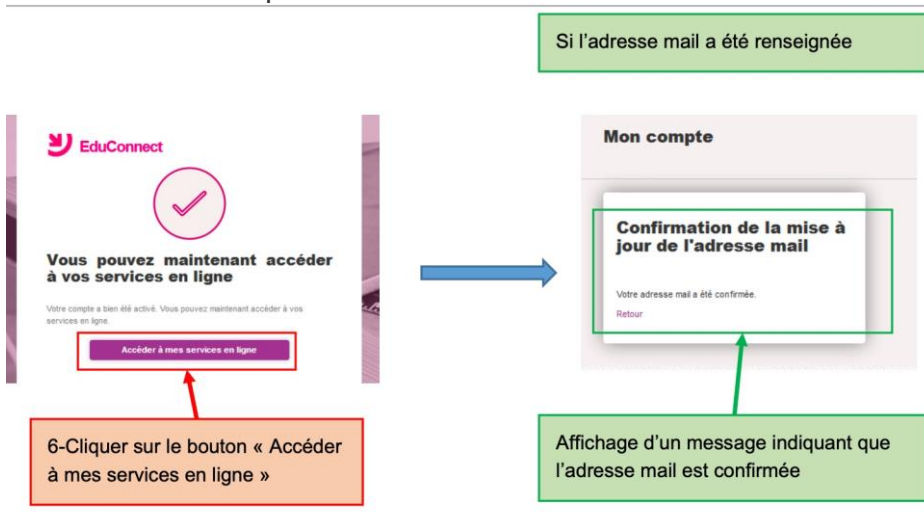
Si l'adresse mail a été renseignée

EduConnect

Vous pouvez maintenant accéder à vos services en ligne

Votre compte a bien été activé. Vous pouvez maintenant accéder à vos services en ligne.

Accéder à mes services en ligne

6-Cliquer sur le bouton « Accéder à mes services en ligne »

Mon compte

Confirmation de la mise à jour de l'adresse mail

Votre adresse mail a été confirmée.

Retour

Affichage d'un message indiquant que l'adresse mail est confirmée